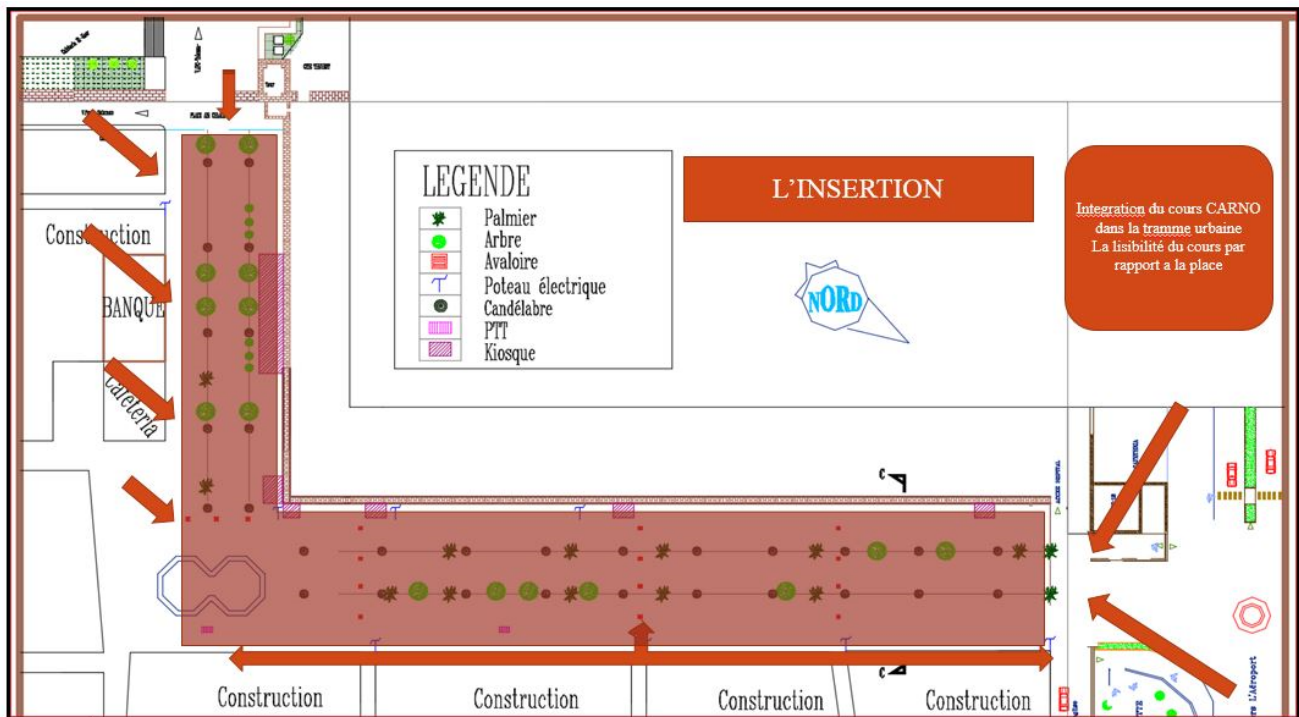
LEGENDE

Palmier

Arbre

Avaloire

Poteau électrique

Candélabre

PTT

Kiosque

L'INSERTION

Integration du cours CARNO dans la tramme urbaine
La lisibilité du cours par rapport a la place

NORD

Construction

BANQUE

cafeteria

Construction

Construction

Construction

Construction

C

C

L'Aéroport